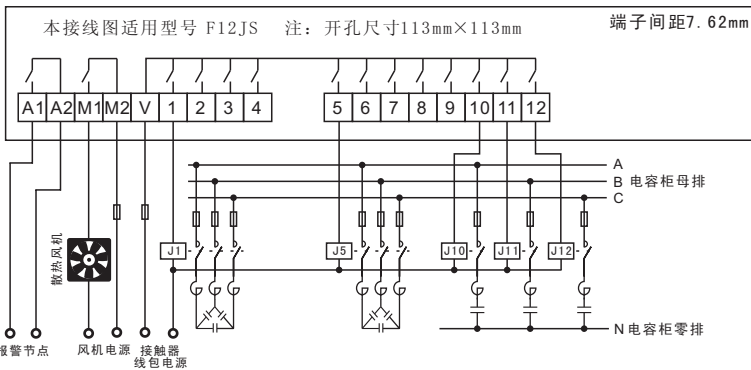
本接线图适用型号 F12JS 注：开孔尺寸113mm×113mm

端子间距7.62mm

A1 A2 M1 M2 V 1 2 3 4

5 6 7 8 9 10 11 12

A
B 电容柜母排
C

散热风机

J1

J5

J10

J11

J12

N 电容柜零排

报警节点

风机电源

接触器
线包电源